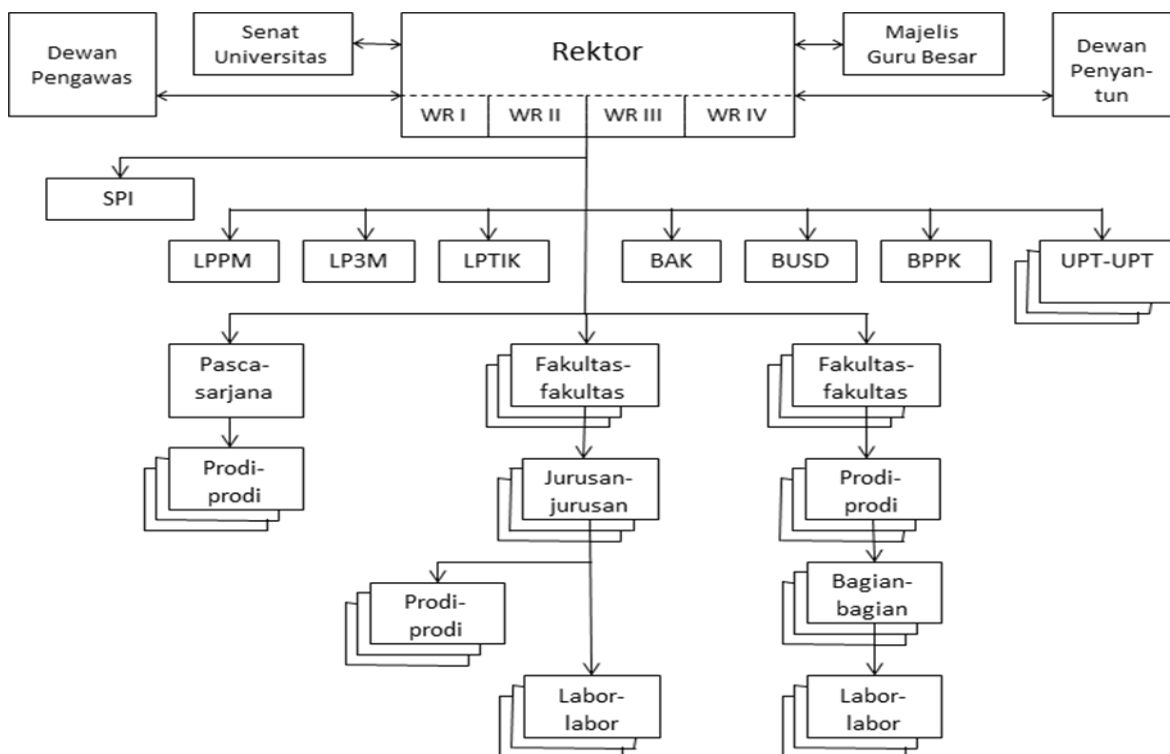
Dewan Pengawas

Senat Universitas

Rektor

WR I
WR II
WR III
WR IV

Majelis Guru Besar

Dewan Penyantun

SPI

LPPM
LP3M
LPTIK
BAK
BUSD
BPPK
UPT-UPT

Pascasarjana

Prodi-prodi

Fakultas-fakultas

Jurusan-jurusan

Prodi-prodi

Labor-labor

Fakultas-fakultas

Prodi-prodi

Bagian-bagian

Labor-labor